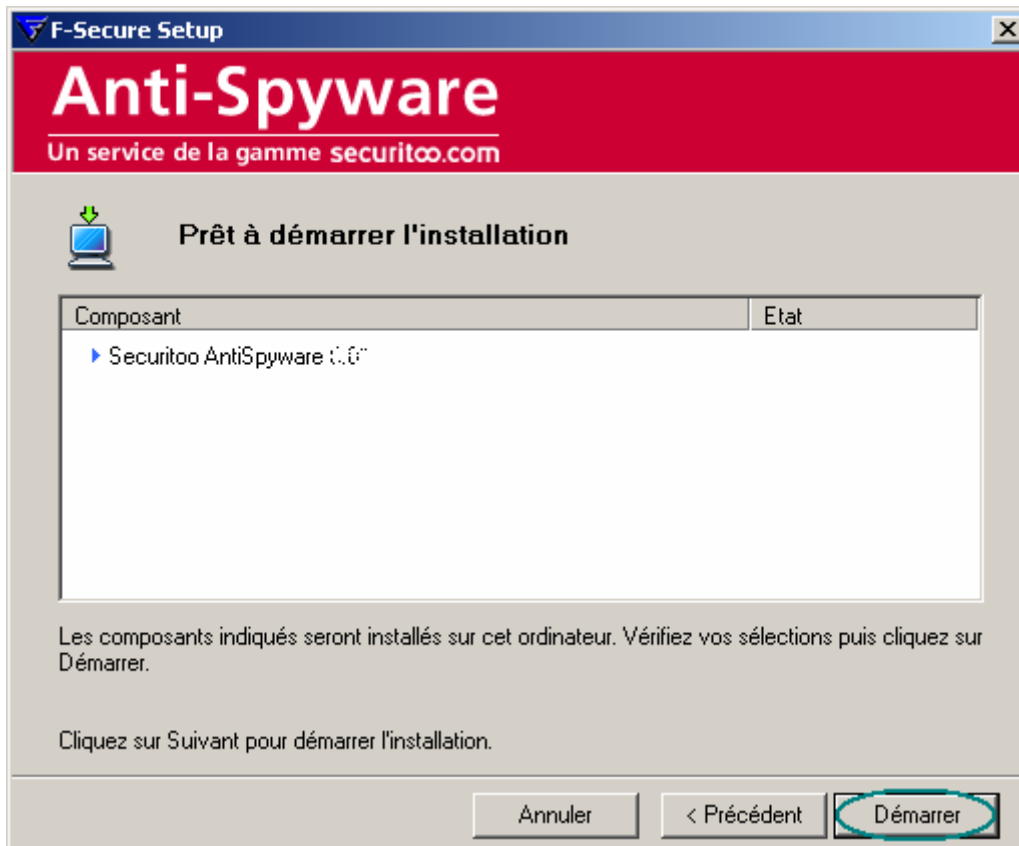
F-Secure Setup

Anti-Spyware

Un service de la gamme securitoo.com

Prêt à démarrer l'installation

| Composant | Etat |
|---|---|
| Securitoo AntiSpyware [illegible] | |

Les composants indiqués seront installés sur cet ordinateur. Vérifiez vos sélections puis cliquez sur Démarrer.

Cliquez sur Suivant pour démarrer l'installation.

Annuler
< Précédent
Démarrer